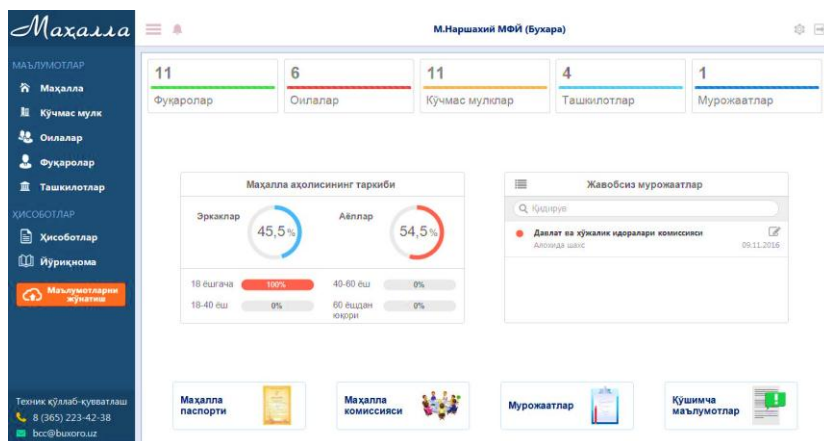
Махалла

М.Наршахий МФЙ (Бухара)

МАЪЛУМОТЛАР
Маҳалла
Кўчмас мулк
Оилалар
Фуқаролар
Ташкилотлар
ҲИСОБОТЛАР
Ҳисоботлар
Йўриқнома
Маълумотларни жўнатиш

Техник қўллаб-қувватлаш
8 (365) 223-42-38
bcc@buxoro.uz

11
Фуқаролар

6
Оилалар

11
Кўчмас мулклар

4
Ташкилотлар

1
Мурожаатлар

Маҳалла аҳолисининг таркиби

Эркаклар 45,5%
Аёллар 54,5%

18 ёшгача 100%
40-60 ёш 0%
18-40 ёш 0%
60 ёшдан юқори 0%

Жавобсиз мурожаатлар

Қидирув

Давлат ва хўжалик идоралари комиссияси
Алоҳида шахс
09.11.2016

Маҳалла паспорти
Маҳалла комиссияси
Мурожаатлар
Қўшимча маълумотлар